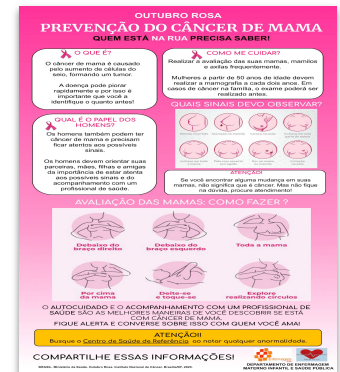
OUTUBRO ROSA
PREVENÇÃO DO CÂNCER DE MAMA
QUEM ESTÁ NA RUA PRECISA SABER!

O QUE É?
O câncer de mama é causado pelo aumento de células do seio, formando um tumor.

A doença pode piorar rapidamente e por isso é importante que você a identifique o quanto antes!

QUAL É O PAPEL DOS HOMENS?
Os homens também podem ter câncer de mama e precisam ficar atentos aos possíveis sinais.

Os homens devem orientar suas parceiras, mães, filhas e amigas da importância de estar atenta aos possíveis sinais e do acompanhamento com um profissional de saúde.

COMO ME CUIDAR?
Realizar a avaliação das suas mamas, mamilos e axilas frequentemente.

Mulheres a partir de 50 anos de idade devem realizar a mamografia a cada dois anos. Em casos de câncer na família, o exame poderá ser realizado antes.

QUAIS SINAIS DEVO OBSERVAR?

ATENÇÃO!
Se você encontrar alguma mudança em suas mamas, não significa que é câncer. Mas não fique na dúvida, procure atendimento!

AVALIAÇÃO DAS MAMAS: COMO FAZER?

Debaixo do braço direito
Debaixo do braço esquerdo
Toda a mama
Por cima da mama
Deite-se e toque-se
Explore realizando círculos

O AUTOCUIDADO E O ACOMPANHAMENTO COM UM PROFISSIONAL DE SAÚDE SÃO AS MELHORES MANEIRAS DE VOCÊ DESCOBRIR SE ESTÁ COM CÂNCER DE MAMA.
FIQUE ALERTA E CONVERSE SOBRE ISSO COM QUEM VOCÊ AMA!

ATENÇÃO!
Busque o Centro de Saúde de Referência ao notar qualquer anormalidade.

COMPARTILHE ESSAS INFORMAÇÕES!

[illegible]

DEPARTAMENTO DE ENFERMAGEM MATERNO INFANTIL E SAÚDE PÚBLICA